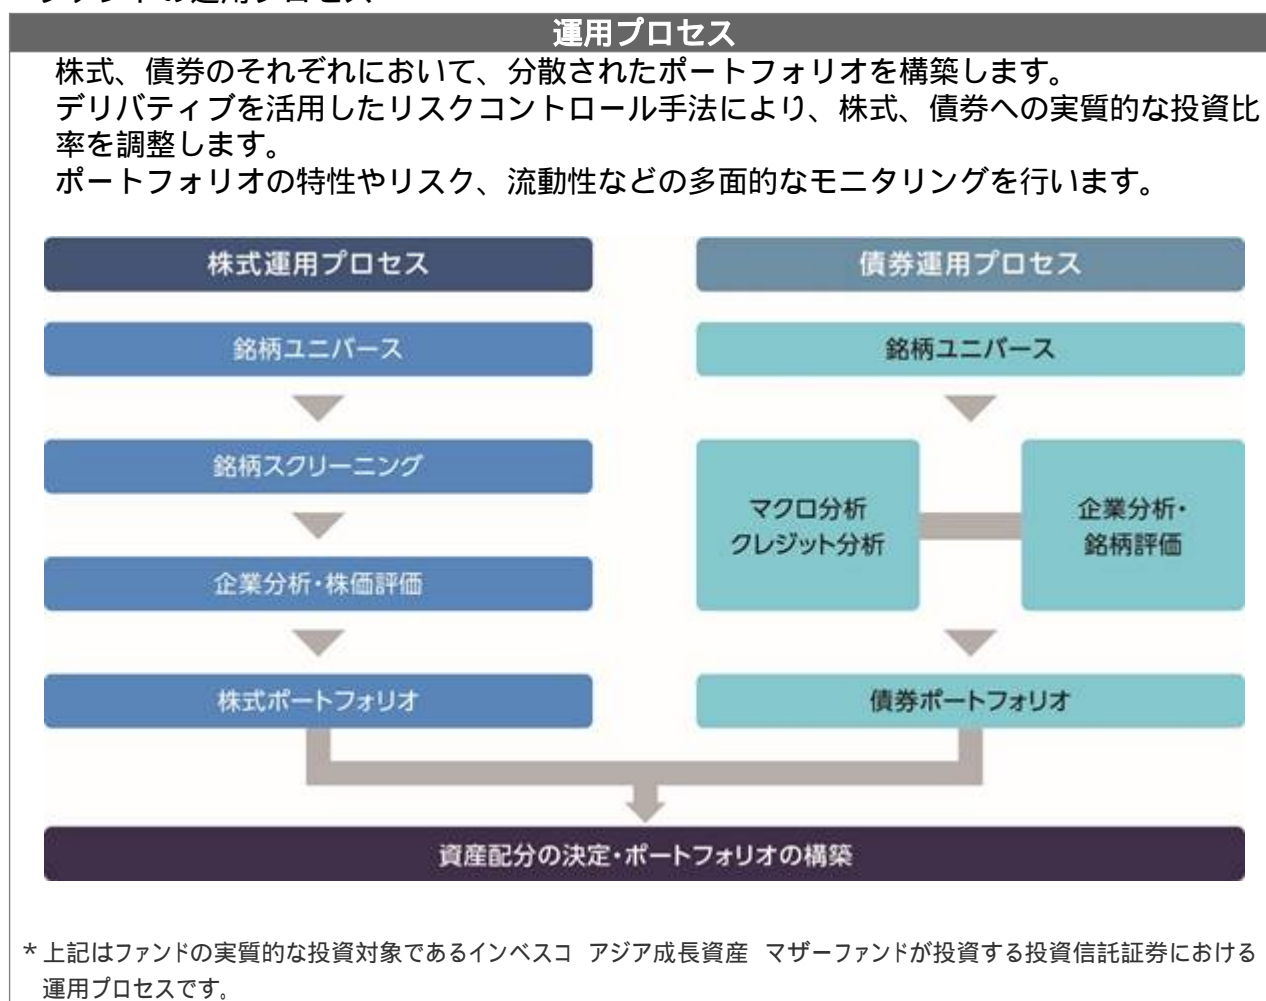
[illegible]

運用プロセス

株式、債券のそれぞれにおいて、分散されたポートフォリオを構築します。
デリバティブを活用したリスクコントロール手法により、株式、債券への実質的な投資比率を調整します。
ポートフォリオの特性やリスク、流動性などの多面的なモニタリングを行います。

株式運用プロセス

銘柄ユニバース

銘柄スクリーニング

企業分析・株価評価

株式ポートフォリオ

債券運用プロセス

銘柄ユニバース

マクロ分析
クレジット分析

企業分析・
銘柄評価

債券ポートフォリオ

資産配分の決定・ポートフォリオの構築

＊上記はファンドの実質的な投資対象であるインベスコ アジア成長資産 マザーファンドが投資する投資信託証券における運用プロセスです。